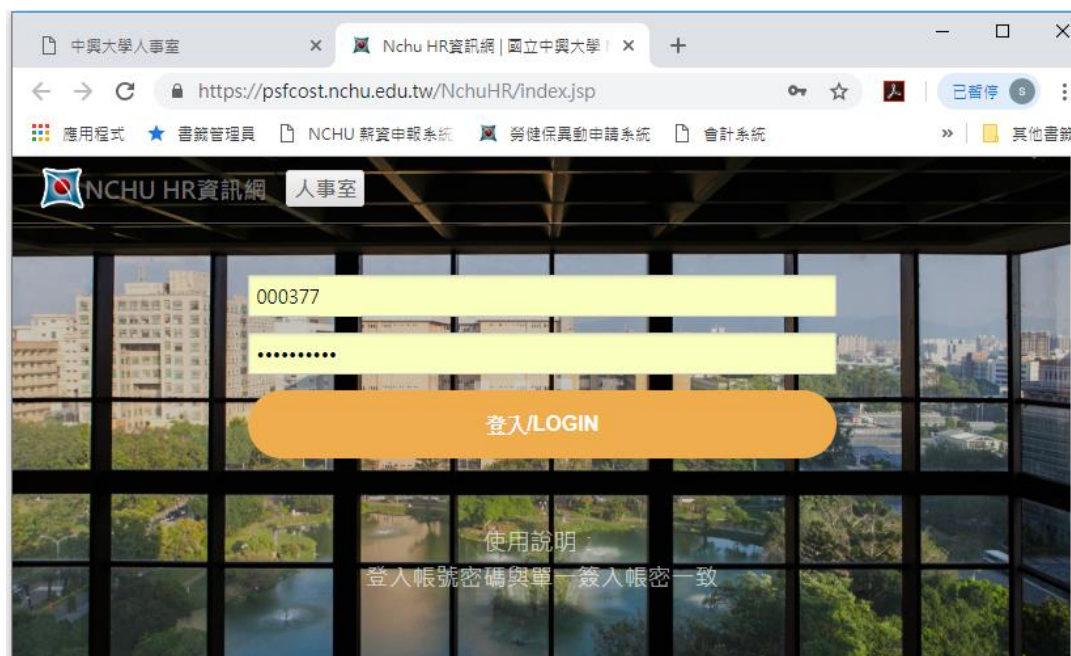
中興大學人事室 ×
Nchu HR資訊網 | 國立中興大學 ×
+
https://psfcost.nchu.edu.tw/NchuHR/index.jsp
已暫停
應用程式 書籤管理員 NCHU 薪資申報系統 勞健保異動申請系統 會計系統 » 其他書籤
NCHU HR資訊網 人事室
000377
•••••••••••
登入/LOGIN
使用說明：
登入帳號密碼與單一簽入帳密一致